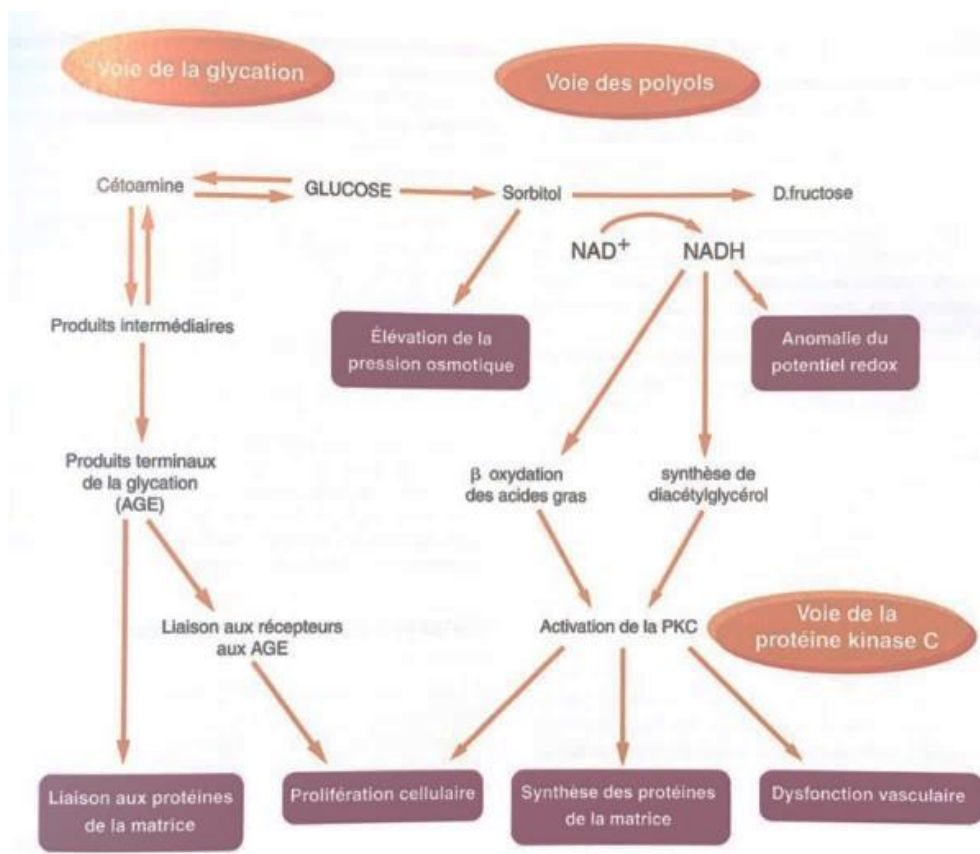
Voie de la glycation

Voie des polyols

Cétoamine

GLUCOSE

Sorbitol

D.fructose

$NAD^+$

NADH

Produits intermédiaires

Élévation de la pression osmotique

Anomalie du potentiel redox

Produits terminaux de la glycation (AGE)

β oxydation des acides gras

synthèse de diacétylglycérol

Liaison aux récepteurs aux AGE

Activation de la PKC

Voie de la protéine kinase C

Liaison aux protéines de la matrice

Prolifération cellulaire

Synthèse des protéines de la matrice

Dysfonction vasculaire